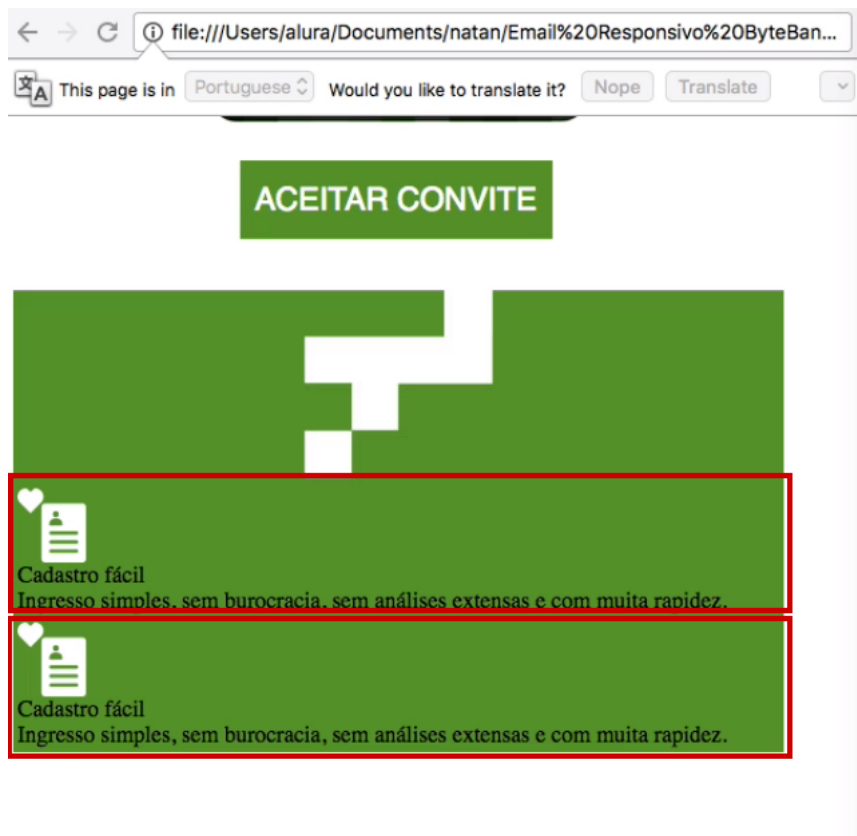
file:///Users/alura/Documents/natan/Email%20Responsivo%20ByteBan...

This page is in Portuguese Would you like to translate it? Nope Translate

ACEITAR CONVITE

Cadastro fácil
Ingresso simples, sem burocracia, sem análises extensas e com muita rapidez.

Cadastro fácil
Ingresso simples, sem burocracia, sem análises extensas e com muita rapidez.